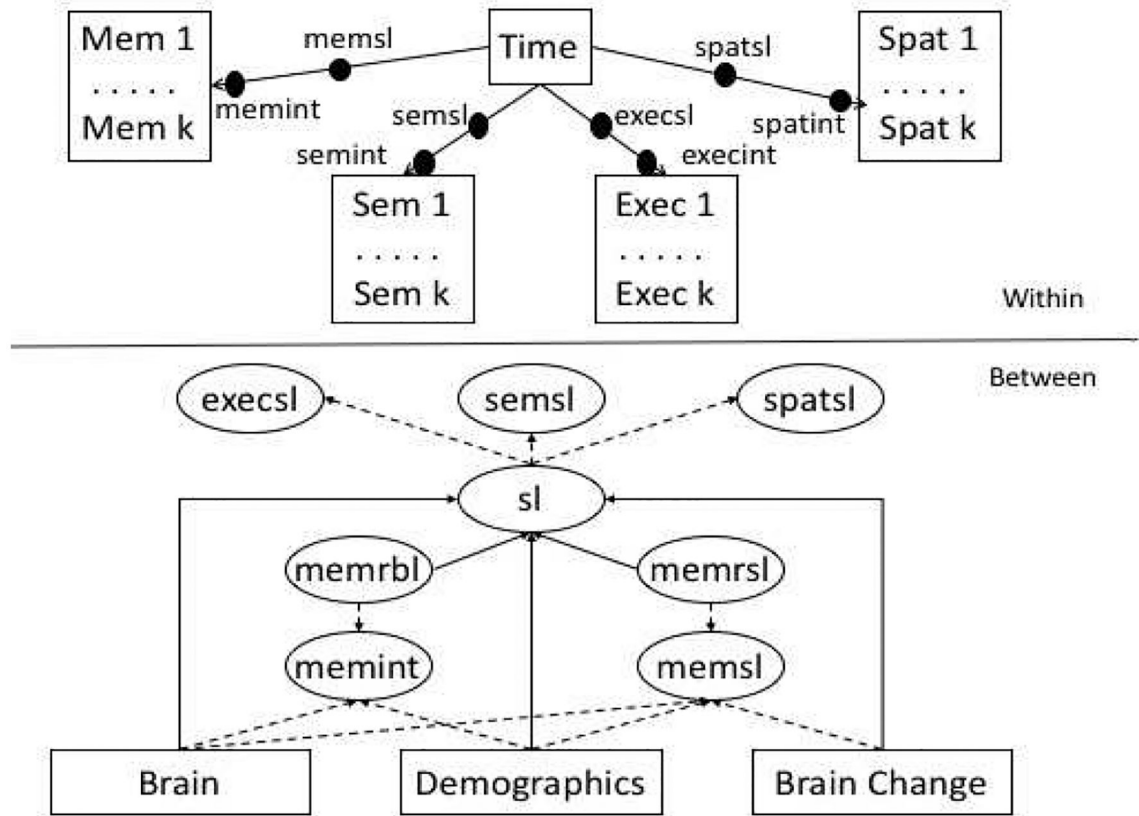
Mem 1
. . . . .
Mem k

memsl

memint

Time

semsl

semint

execsl

execint

spatsl

spatint

Spat 1
. . . . .
Spat k

Sem 1
. . . . .
Sem k

Exec 1
. . . . .
Exec k

Within

Between

execsl

semsl

spatsl

sl

memrbl

memrsl

memint

memsl

Brain

Demographics

Brain Change